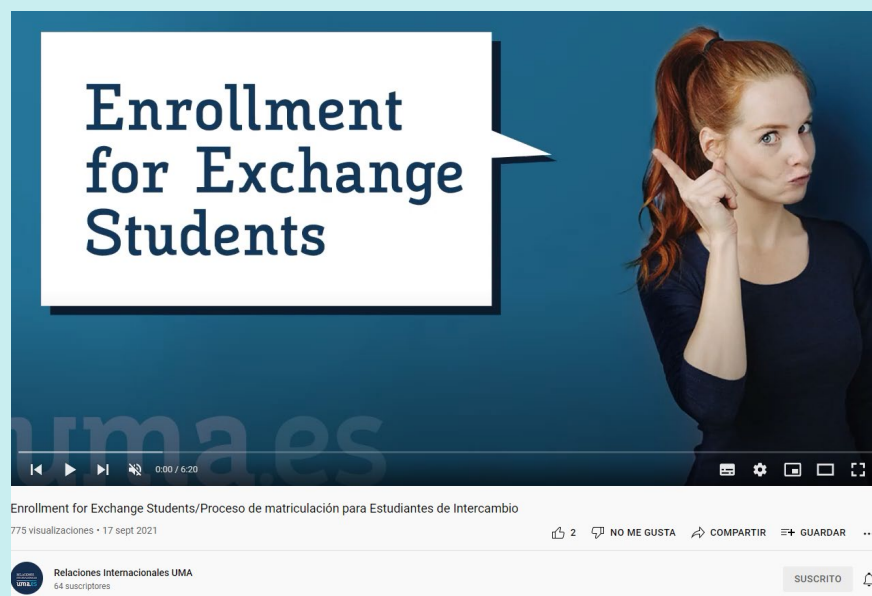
Enrollment for Exchange Students

uma.es

0:00 / 6:20

Enrollment for Exchange Students/Proceso de matriculación para Estudiantes de Intercambio

775 visualizaciones • 17 sept 2021

2 NO ME GUSTA COMPARTIR GUARDAR ...

Relaciones Internacionales UMA
64 suscriptores

SUSCRITO